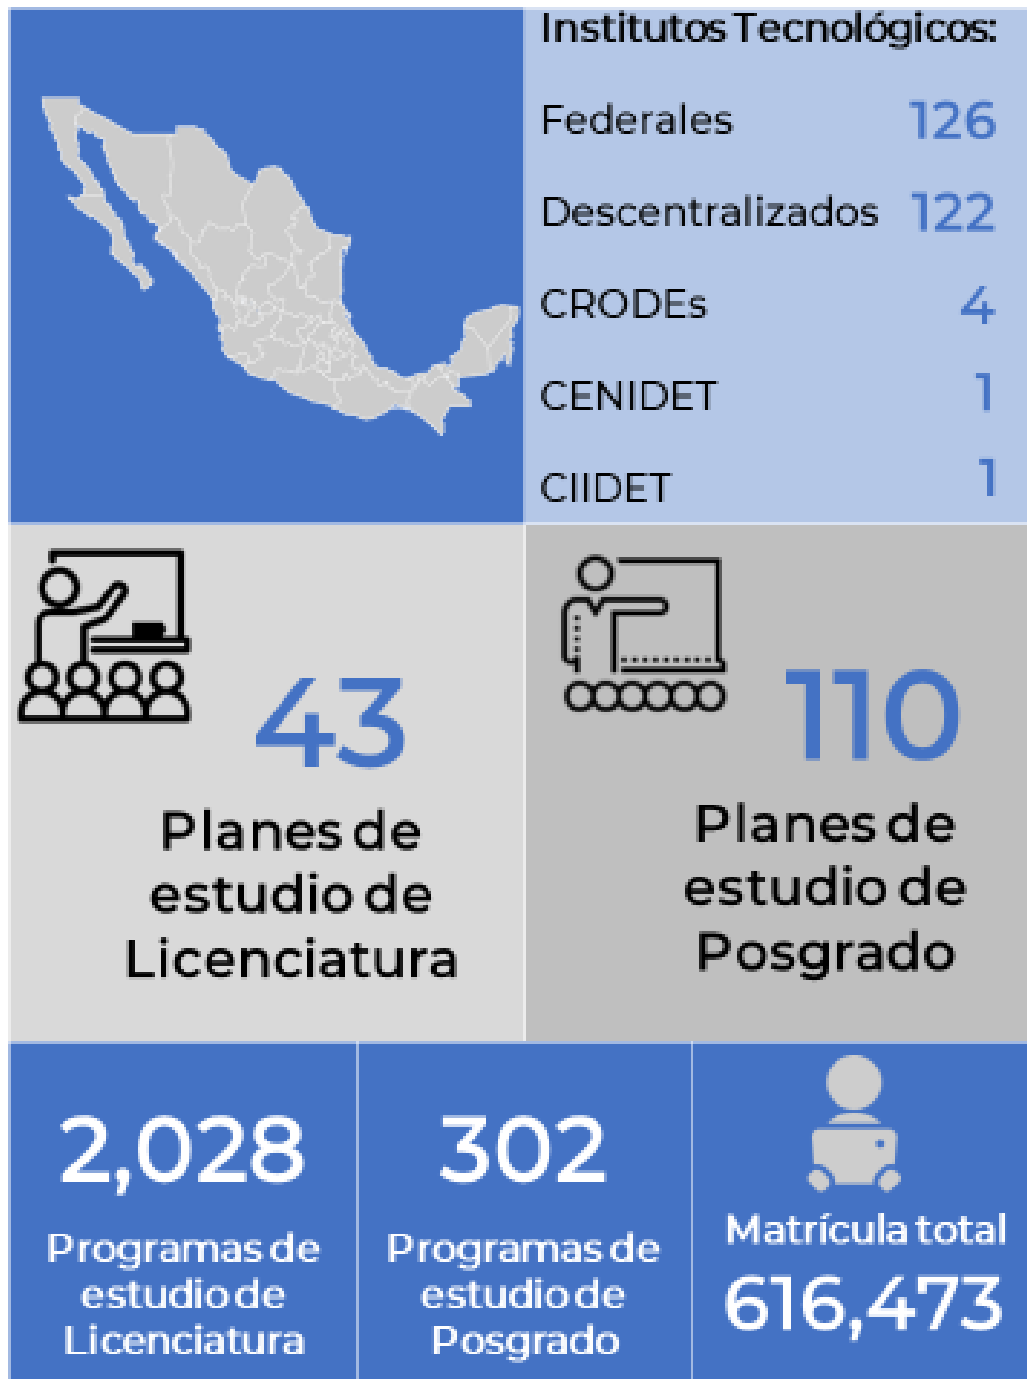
Institutos Tecnológicos:

| | |
|---|---|
| Federales | 126 |
| Descentralizados | 122 |
| CRODEs | 4 |
| CENIDET | 1 |
| CIIDET | 1 |

43
Planes de estudio de Licenciatura

110
Planes de estudio de Posgrado

2,028
Programas de estudio de Licenciatura

302
Programas de estudio de Posgrado

Matrícula total
616,473